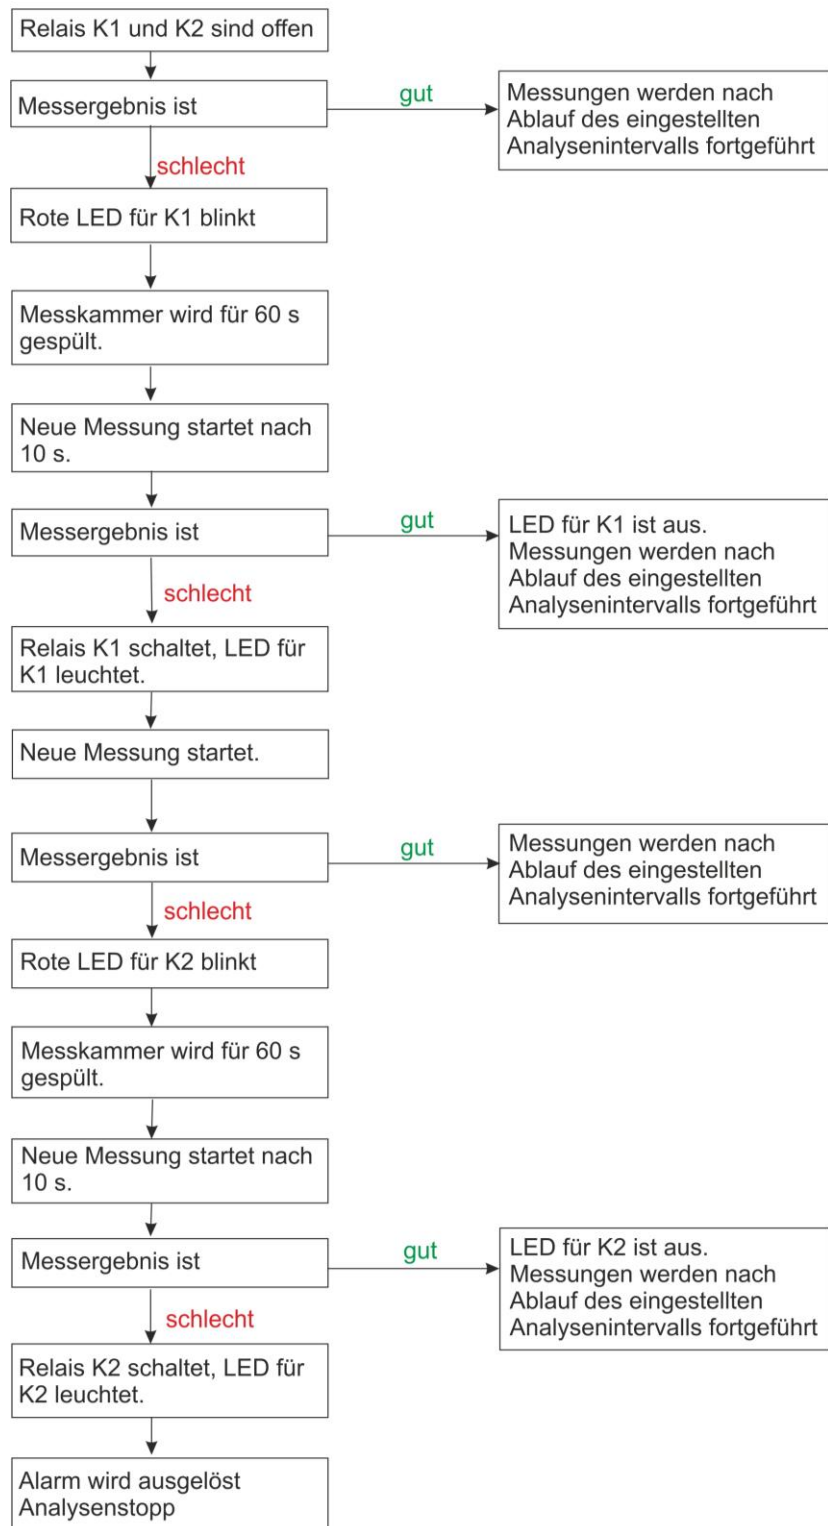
Relais K1 und K2 sind offen

Messergebnis ist

gut

Messungen werden nach Ablauf des eingestellten Analysenintervalls fortgeführt

schlecht

Rote LED für K1 blinkt

Messkammer wird für 60 s gespült.

Neue Messung startet nach 10 s.

Messergebnis ist

gut

LED für K1 ist aus. Messungen werden nach Ablauf des eingestellten Analysenintervalls fortgeführt

schlecht

Relais K1 schaltet, LED für K1 leuchtet.

Neue Messung startet.

Messergebnis ist

gut

Messungen werden nach Ablauf des eingestellten Analysenintervalls fortgeführt

schlecht

Rote LED für K2 blinkt

Messkammer wird für 60 s gespült.

Neue Messung startet nach 10 s.

Messergebnis ist

gut

LED für K2 ist aus. Messungen werden nach Ablauf des eingestellten Analysenintervalls fortgeführt

schlecht

Relais K2 schaltet, LED für K2 leuchtet.

Alarm wird ausgelöst
Analysenstopp